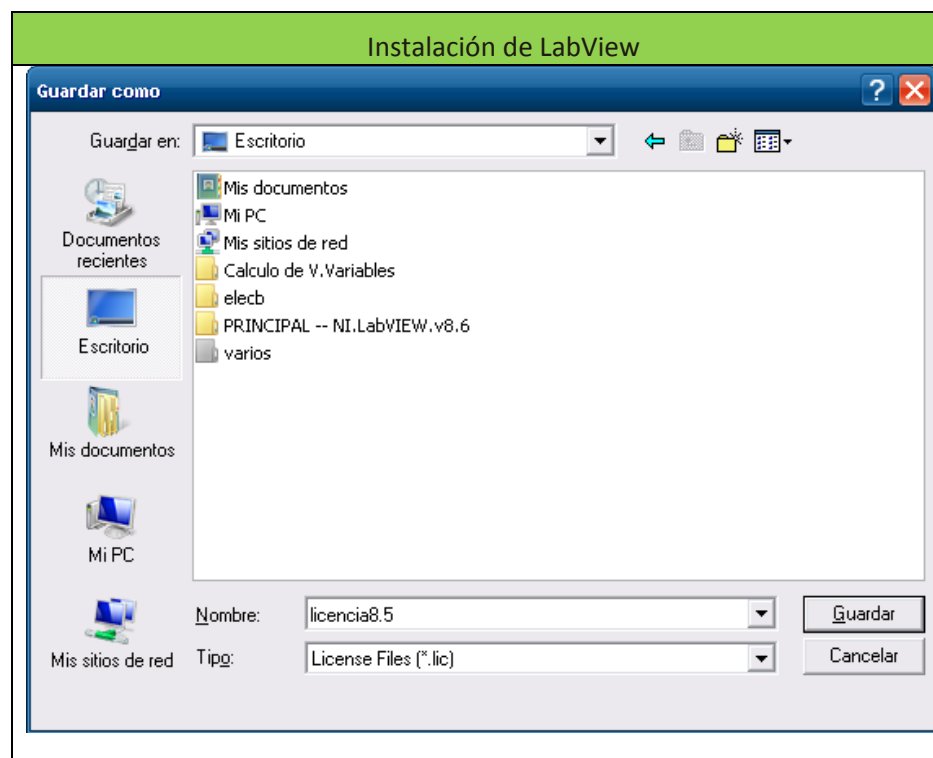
Instalación de LabView

Guardar como

?

Guardar en: Escritorio

Documentos recientes

Escritorio

Mis documentos

Mi PC

Mis sitios de red

Mis documentos
Mi PC
Mis sitios de red
Calculo de V.Variables
elecb
PRINCIPAL -- NI.LabVIEW.v8.6
varios

Nombre: licencia8.5

Tipo: License Files (*.lic)

Guardar

Cancelar